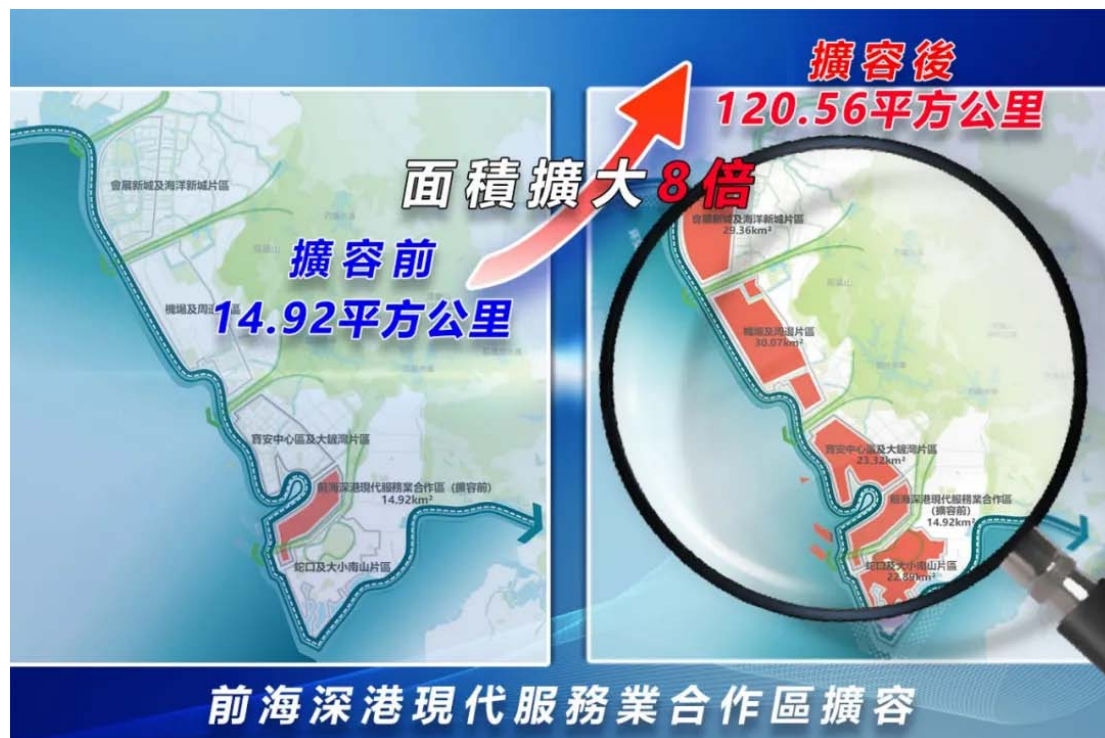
擴容後
120.56平方公里

面積擴大8倍

擴容前
14.92平方公里

會展新城及海洋新城片區

機場及周邊

寶安中心區及大鏟灣片區

前海深港現代服務業合作區（擴容前）
14.92km²

蛇口及大小南山片區

會展新城及海洋新城片區
29.36km²

機場及周邊片區
30.07km²

寶安中心區及大鏟灣片區
23.32km²

前海深港現代服務業合作區
(擴容前)
14.92km²

蛇口及大小南山片區
22.89km²

前海深港現代服務業合作區擴容